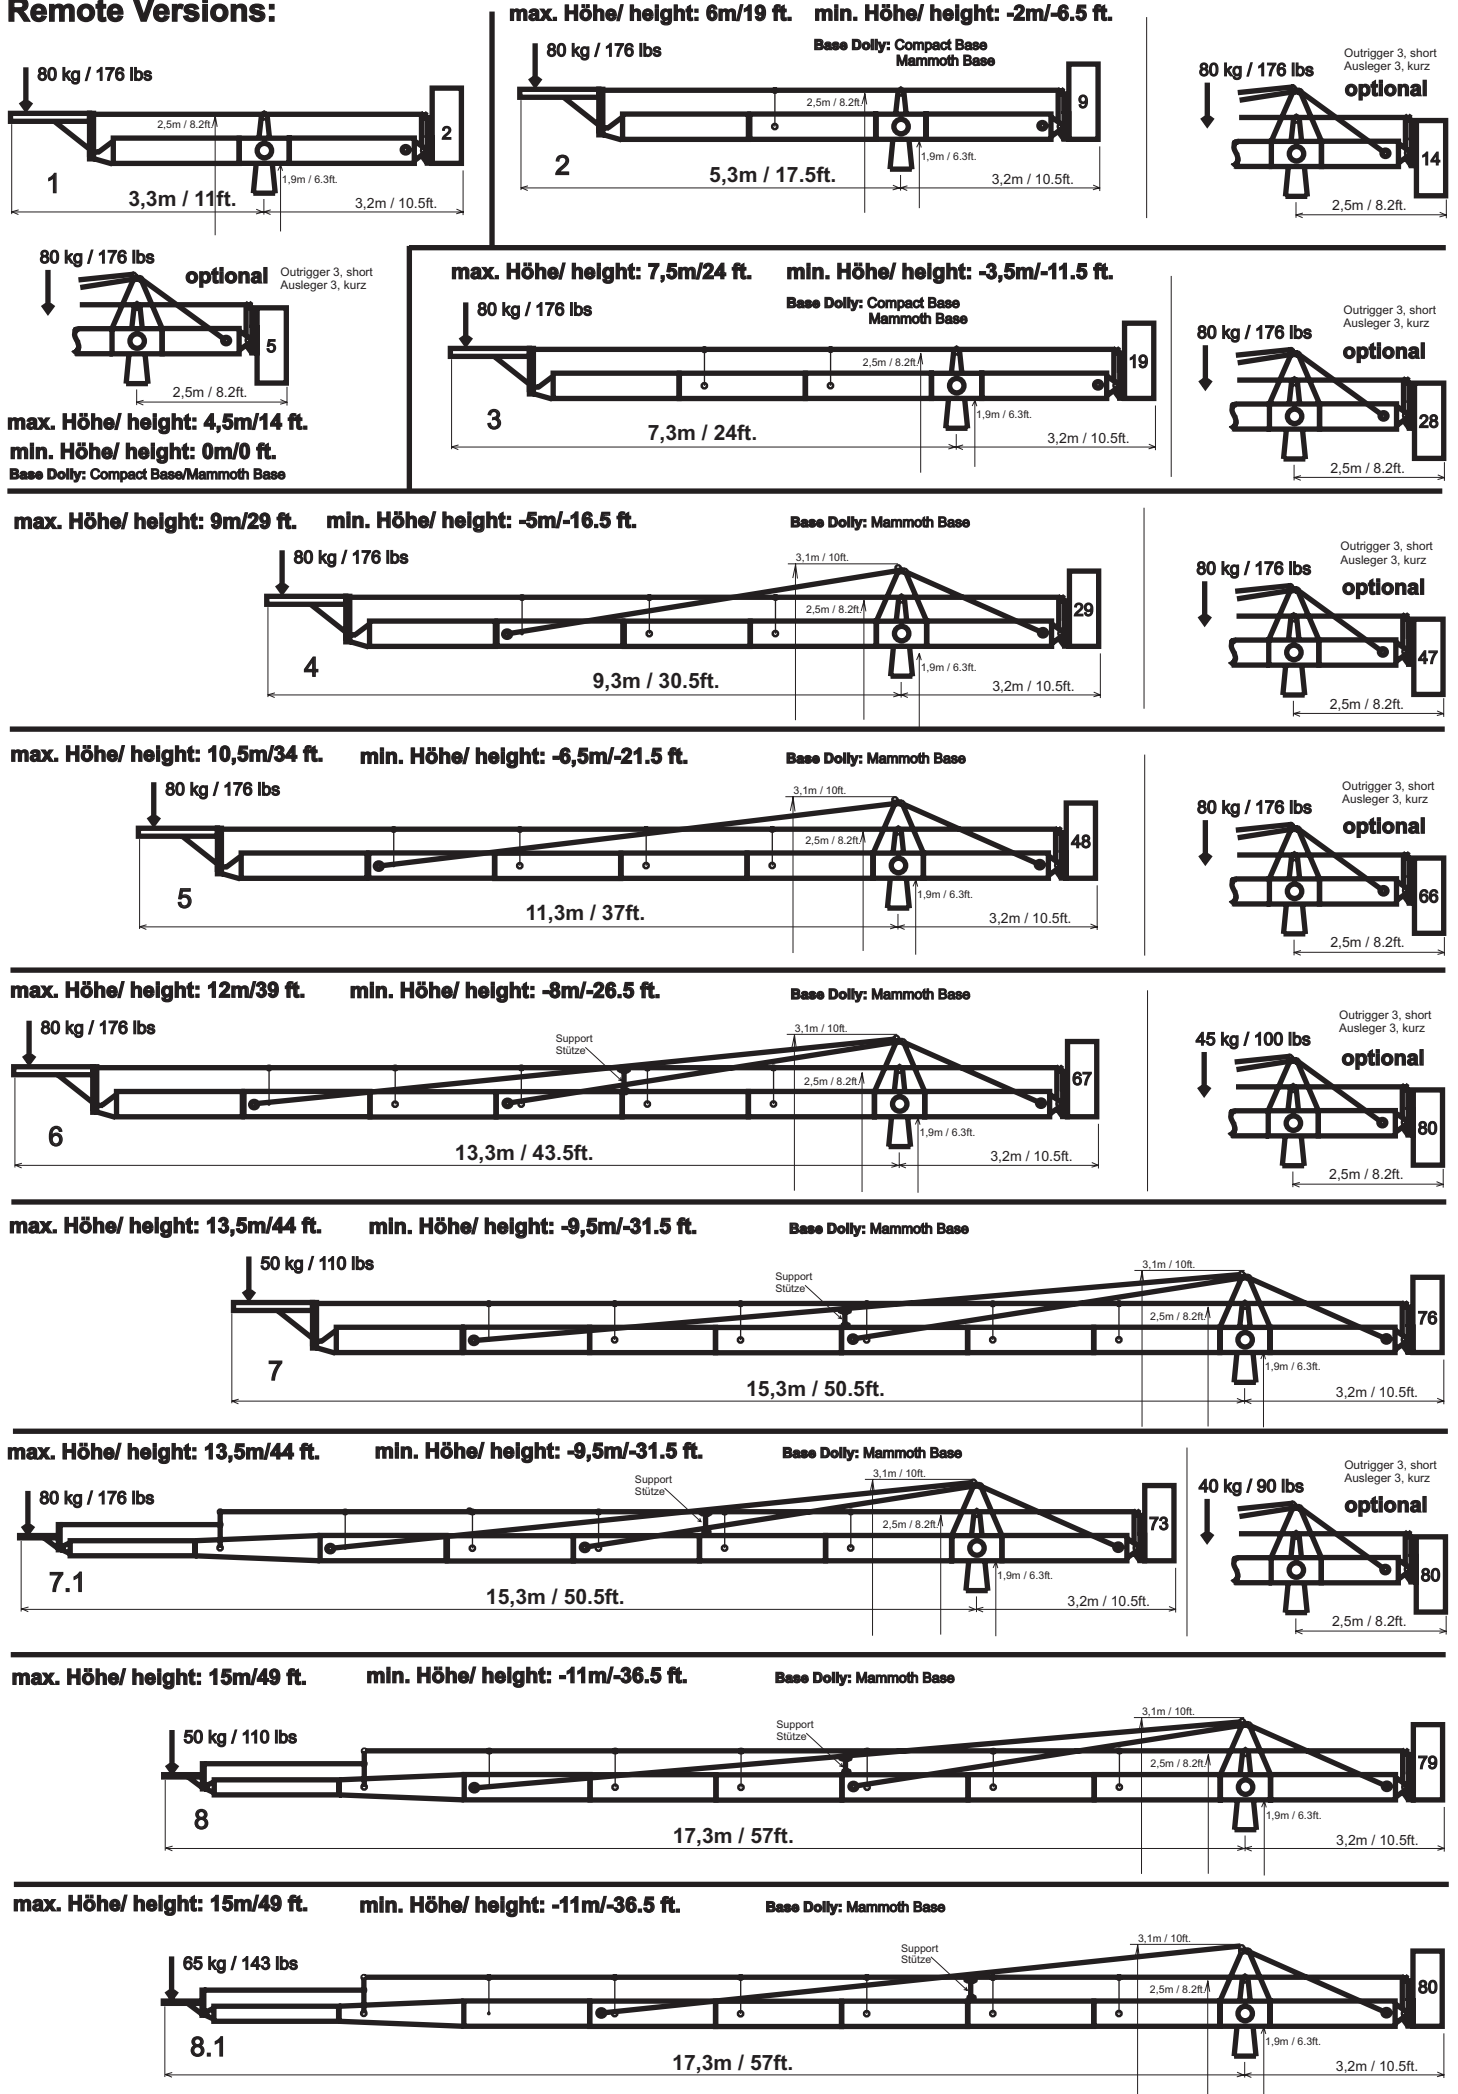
Remote Versions:

80 kg / 176 lbs
2,5m / 8.2ft.
2
1
1,9m / 6.3ft.
3,3m / 11ft.
3,2m / 10.5ft.

max. Höhe/ height: 6m/19 ft. min. Höhe/ height: -2m/-6.5 ft.
80 kg / 176 lbs
Base Dolly: Compact Base Mammoth Base
2,5m / 8.2ft.
9
2
1,9m / 6.3ft.
5,3m / 17.5ft.
3,2m / 10.5ft.

80 kg / 176 lbs
Outrigger 3, short Ausleger 3, kurz
optional
14
2,5m / 8.2ft.

80 kg / 176 lbs
optional
Outrigger 3, short Ausleger 3, kurz
5
2,5m / 8.2ft.
max. Höhe/ height: 4,5m/14 ft.
min. Höhe/ height: 0m/0 ft.
Base Dolly: Compact Base/Mammoth Base

max. Höhe/ height: 7,5m/24 ft. min. Höhe/ height: -3,5m/-11.5 ft.
80 kg / 176 lbs
Base Dolly: Compact Base Mammoth Base
2,5m / 8.2ft.
19
3
1,9m / 6.3ft.
7,3m / 24ft.
3,2m / 10.5ft.

80 kg / 176 lbs
Outrigger 3, short Ausleger 3, kurz
optional
28
2,5m / 8.2ft.

max. Höhe/ height: 9m/29 ft. min. Höhe/ height: -5m/-16.5 ft.
Base Dolly: Mammoth Base
80 kg / 176 lbs
3,1m / 10ft.
2,5m / 8.2ft.
29
4
1,9m / 6.3ft.
9,3m / 30.5ft.
3,2m / 10.5ft.

80 kg / 176 lbs
Outrigger 3, short Ausleger 3, kurz
optional
47
2,5m / 8.2ft.

max. Höhe/ height: 10,5m/34 ft. min. Höhe/ height: -6,5m/-21.5 ft.
Base Dolly: Mammoth Base
80 kg / 176 lbs
3,1m / 10ft.
2,5m / 8.2ft.
48
5
1,9m / 6.3ft.
11,3m / 37ft.
3,2m / 10.5ft.

80 kg / 176 lbs
Outrigger 3, short Ausleger 3, kurz
optional
66
2,5m / 8.2ft.

max. Höhe/ height: 12m/39 ft. min. Höhe/ height: -8m/-26.5 ft.
Base Dolly: Mammoth Base
80 kg / 176 lbs
Support Stütze
3,1m / 10ft.
2,5m / 8.2ft.
67
6
1,9m / 6.3ft.
13,3m / 43.5ft.
3,2m / 10.5ft.

45 kg / 100 lbs
Outrigger 3, short Ausleger 3, kurz
optional
80
2,5m / 8.2ft.

max. Höhe/ height: 13,5m/44 ft. min. Höhe/ height: -9,5m/-31.5 ft.
Base Dolly: Mammoth Base
50 kg / 110 lbs
Support Stütze
3,1m / 10ft.
2,5m / 8.2ft.
76
7
1,9m / 6.3ft.
15,3m / 50.5ft.
3,2m / 10.5ft.

max. Höhe/ height: 13,5m/44 ft. min. Höhe/ height: -9,5m/-31.5 ft.
Base Dolly: Mammoth Base
80 kg / 176 lbs
Support Stütze
3,1m / 10ft.
2,5m / 8.2ft.
73
7.1
1,9m / 6.3ft.
15,3m / 50.5ft.
3,2m / 10.5ft.

40 kg / 90 lbs
Outrigger 3, short Ausleger 3, kurz
optional
80
2,5m / 8.2ft.

max. Höhe/ height: 15m/49 ft. min. Höhe/ height: -11m/-36.5 ft.
Base Dolly: Mammoth Base
50 kg / 110 lbs
Support Stütze
3,1m / 10ft.
2,5m / 8.2ft.
79
8
1,9m / 6.3ft.
17,3m / 57ft.
3,2m / 10.5ft.

max. Höhe/ height: 15m/49 ft. min. Höhe/ height: -11m/-36.5 ft.
Base Dolly: Mammoth Base
65 kg / 143 lbs
Support Stütze
3,1m / 10ft.
2,5m / 8.2ft.
80
8.1
1,9m / 6.3ft.
17,3m / 57ft.
3,2m / 10.5ft.